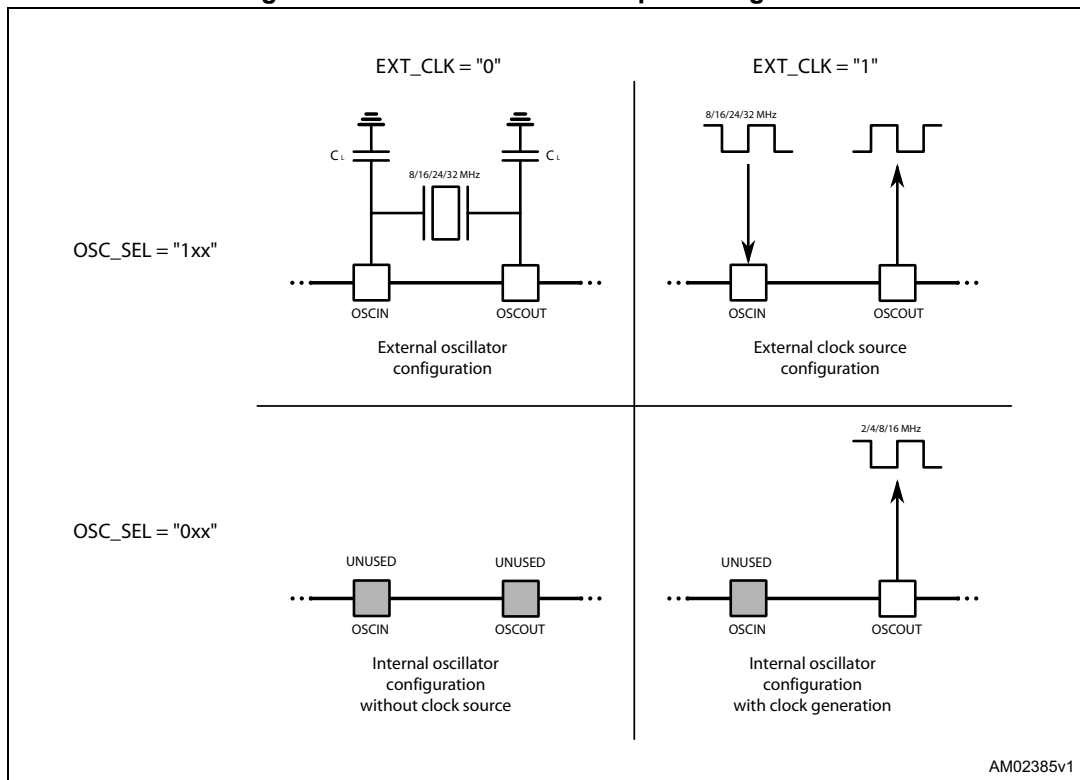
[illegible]

EXT_CLK = "0"

EXT_CLK = "1"

OSC_SEL = "1xx"

$C_L$

$C_L$

8/16/24/32 MHz

OSCIN

OSCOUT

External oscillator configuration

8/16/24/32 MHz

OSCIN

OSCOUT

External clock source configuration

OSC_SEL = "0xx"

UNUSED

UNUSED

OSCIN

OSCOUT

Internal oscillator configuration without clock source

2/4/8/16 MHz

UNUSED

OSCIN

OSCOUT

Internal oscillator configuration with clock generation

AM02385v1